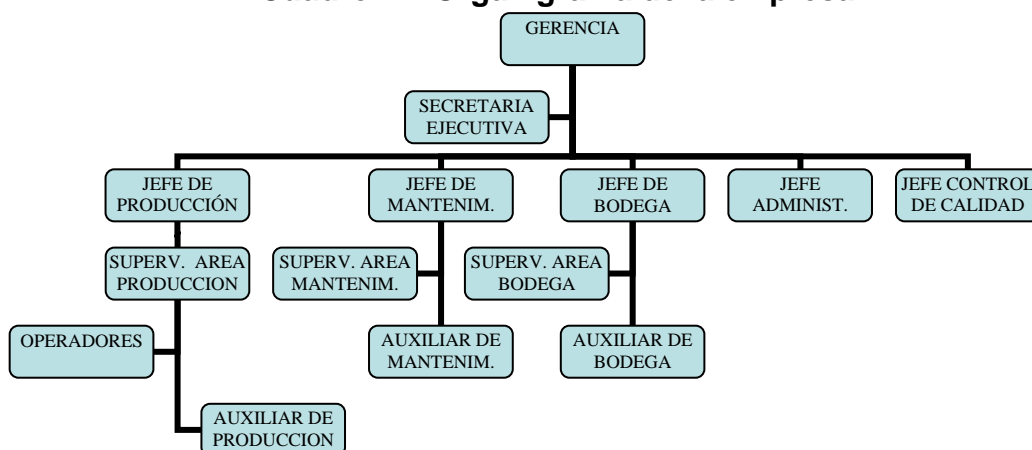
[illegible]

GERENCIA

SECRETARIA EJECUTIVA

JEFE DE PRODUCCIÓN

JEFE DE MANTENIM.

JEFE DE BODEGA

JEFE ADMINIST.

JEFE CONTROL DE CALIDAD

SUPERV. AREA PRODUCCION

SUPERV. AREA MANTENIM.

SUPERV. AREA BODEGA

OPERADORES

AUXILIAR DE MANTENIM.

AUXILIAR DE BODEGA

AUXILIAR DE PRODUCCION